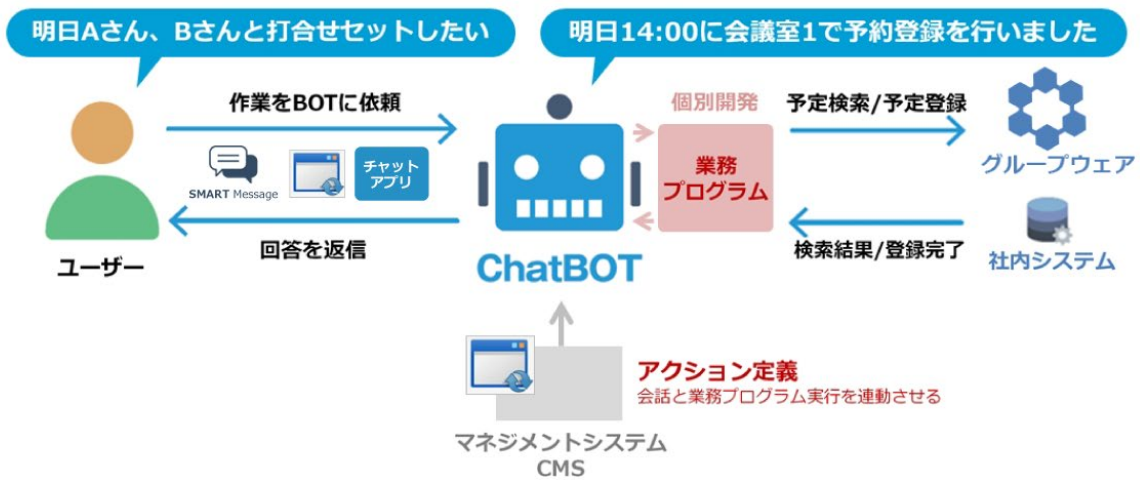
明日Aさん、Bさんと打合せセットしたい

明日14:00に会議室1で予約登録を行いました

作業をBOTに依頼

SMART Message

チャットアプリ

回答を返信

ユーザー

ChatBOT

個別開発

業務プログラム

予定検索/予定登録

グループウェア

検索結果/登録完了

社内システム

アクション定義
会話と業務プログラム実行を連動させる

マネジメントシステム
CMS